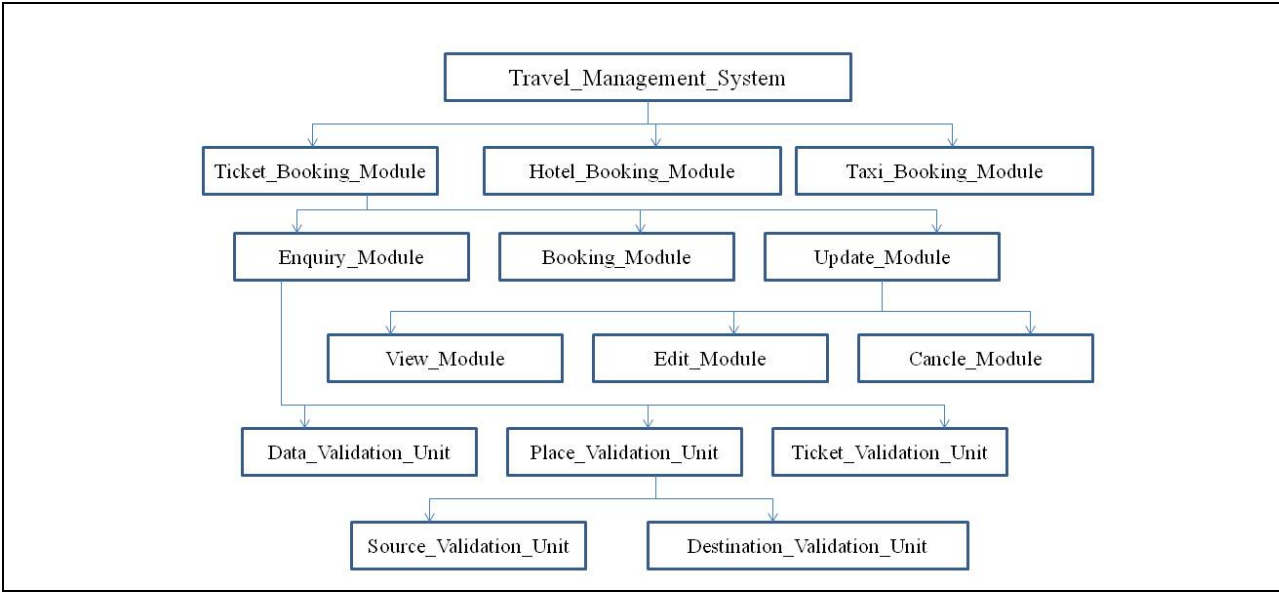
Travel_Management_System

Ticket_Booking_Module

Hotel_Booking_Module

Taxi_Booking_Module

Enquiry_Module

Booking_Module

Update_Module

View_Module

Edit_Module

Cancle_Module

Data_Validation_Unit

Place_Validation_Unit

Ticket_Validation_Unit

Source_Validation_Unit

Destination_Validation_Unit